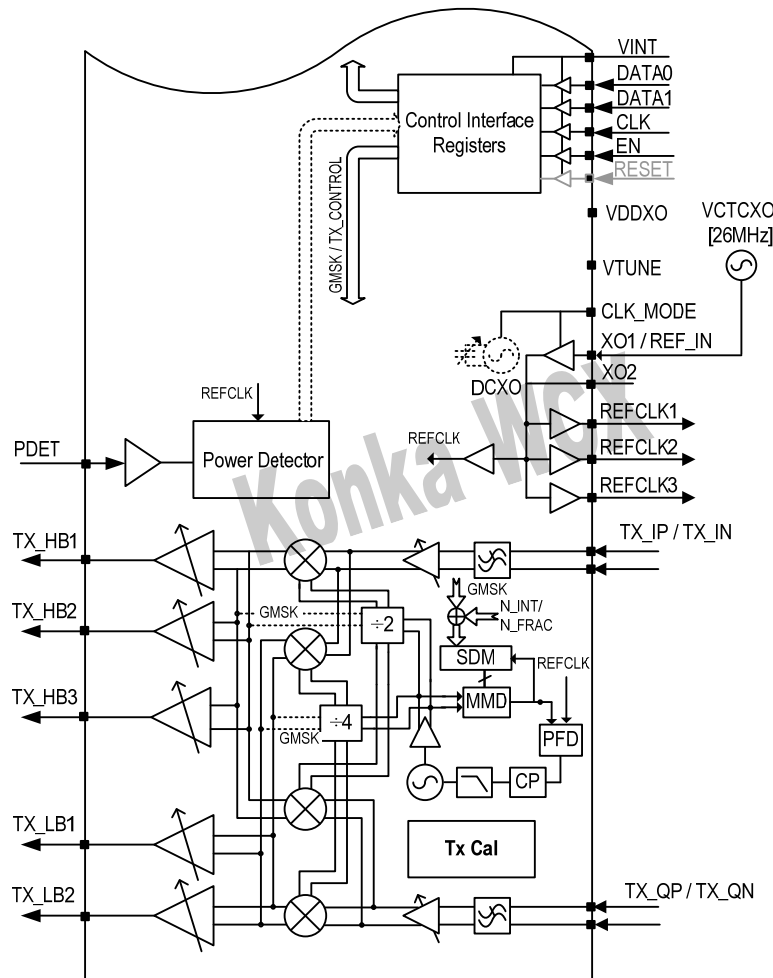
VINT
DATA0
DATA1
CLK
EN
RESET
Control Interface Registers
GMSK / TX_CONTROL
VDDXO
VCTCXO [26MHz]
VTUNE
CLK_MODE
XO1 / REF_IN
XO2
DCXO
REFCLK
Power Detector
PDET
REFCLK
REFCLK1
REFCLK2
REFCLK3
Konka Wcx
TX_HB1
TX_IP / TX_IN
GMSK
N_INT/ N_FRAC
TX_HB2
GMSK
÷2
SDM
REFCLK
TX_HB3
÷4
MMD
GMSK
PFD
CP
TX_LB1
Tx Cal
TX_LB2
TX_QP / TX_QN